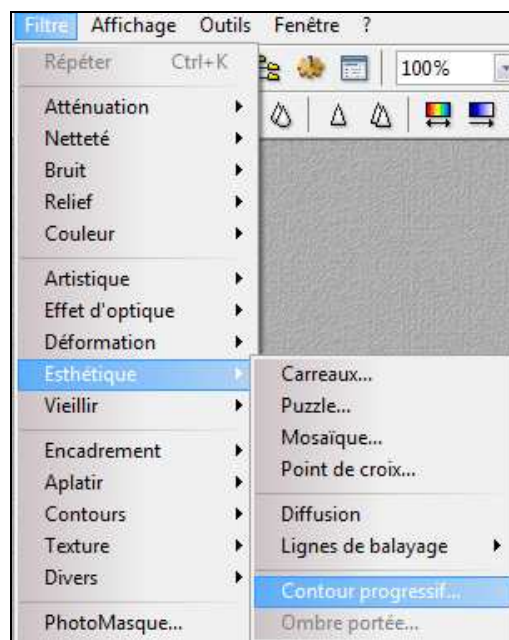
Filtre Affichage Outils Fenêtre ?

Répéter Ctrl+K

100%

Atténuation
Netteté
Bruit
Relief
Couleur

Artistique
Effet d'optique
Déformation
Esthétique
Vieillir

Encadrement
Aplatir
Contours
Texture
Divers

PhotoMasque...

Carreaux...
Puzzle...
Mosaïque...
Point de croix...

Diffusion
Lignes de balayage

Contour progressif...
Ombre portée...